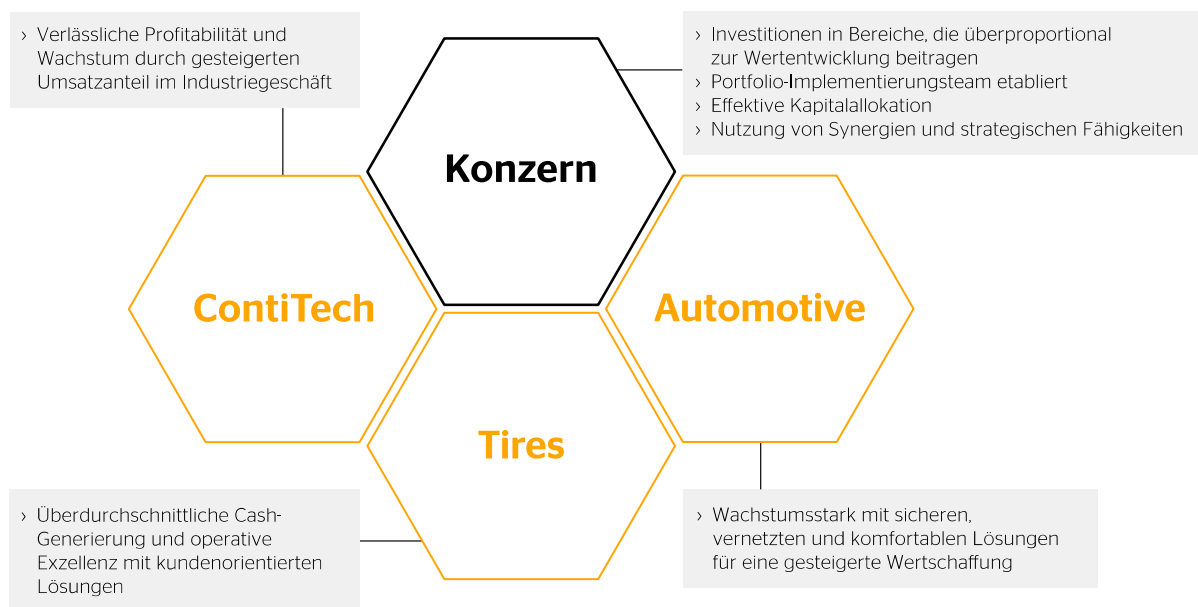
› Verlässliche Profitabilität und Wachstum durch gesteigerten Umsatzanteil im Industriegeschäft

› Investitionen in Bereiche, die überproportional zur Wertentwicklung beitragen
› Portfolio-Implementierungsteam etabliert
› Effektive Kapitalallokation
› Nutzung von Synergien und strategischen Fähigkeiten

Konzern

ContiTech

Automotive

Tires

› Überdurchschnittliche Cash-Generierung und operative Exzellenz mit kundenorientierten Lösungen

› Wachstumsstark mit sicheren, vernetzten und komfortablen Lösungen für eine gesteigerte Wertschaffung